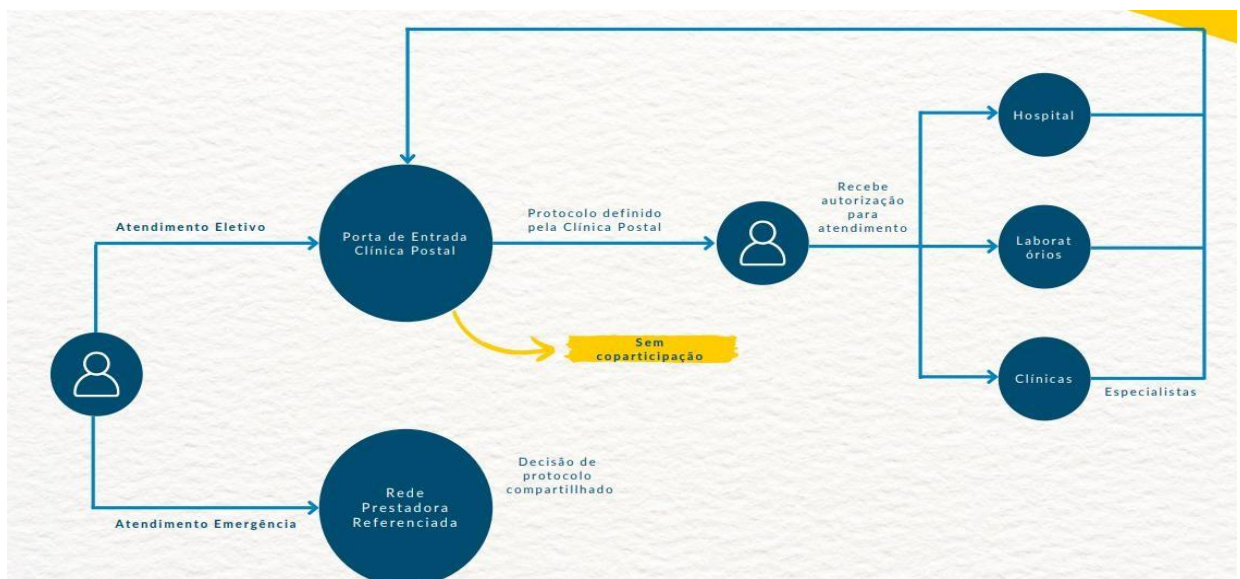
Atendimento Eletivo

Porta de Entrada Clínica Postal

Protocolo definido pela Clínica Postal

Recebe autorização para atendimento

Hospital

Laborat órios

Clínicas

Especialistas

Sem coparticipação

Rede Prestadora Referenciada

Decisão de protocolo compartillhado

Atendimento Emergência